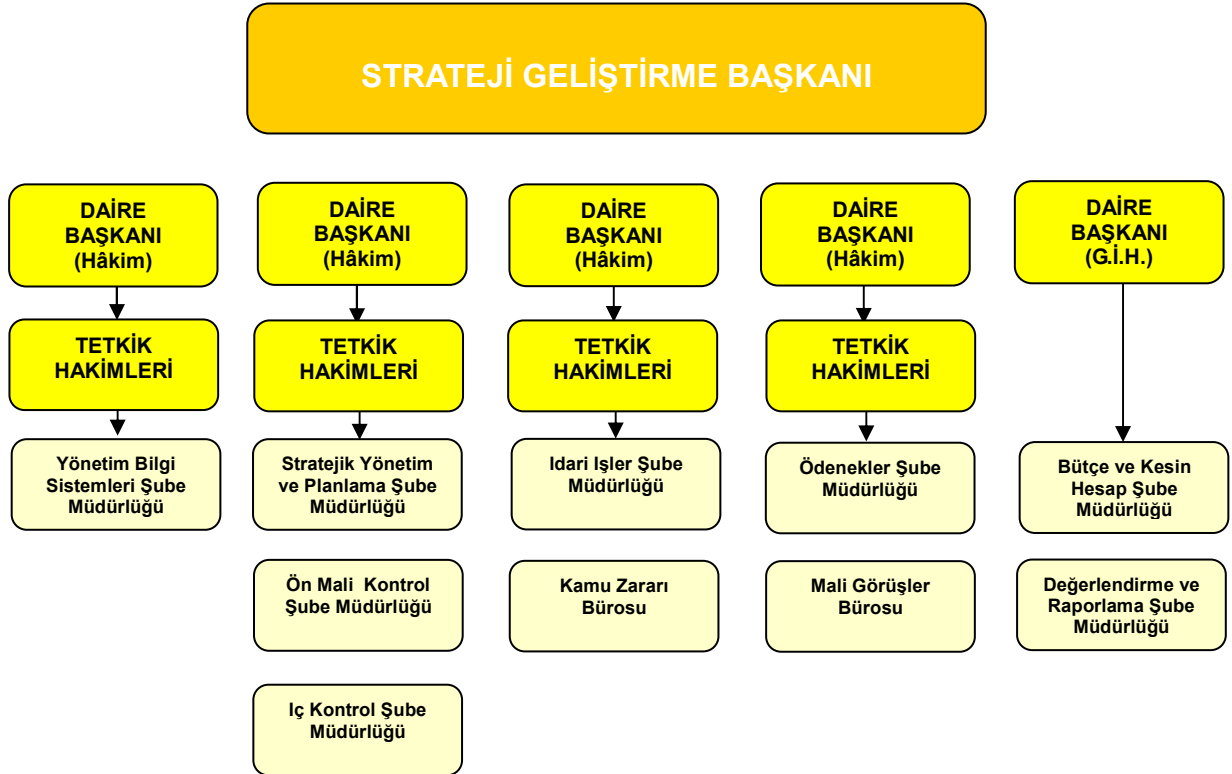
STRATEJİ GELİŞTİRME BAŞKANI

DAİRE BAŞKANI (Hâkim)

TETKİK HAKİMLERİ

Yönetim Bilgi Sistemleri Şube Müdürlüğü

DAİRE BAŞKANI (Hâkim)

TETKİK HAKİMLERİ

Stratejik Yönetim ve Planlama Şube Müdürlüğü

Ön Mali Kontrol Şube Müdürlüğü

Iç Kontrol Şube Müdürlüğü

DAİRE BAŞKANI (Hâkim)

TETKİK HAKİMLERİ

Idari Işler Şube Müdürlüğü

Kamu Zararı Bürosu

DAİRE BAŞKANI (Hâkim)

TETKİK HAKİMLERİ

Ödenekler Şube Müdürlüğü

Mali Görüşler Bürosu

DAİRE BAŞKANI (G.İ.H.)

Bütçe ve Kesin Hesap Şube Müdürlüğü

Değerlendirme ve Raporlama Şube Müdürlüğü